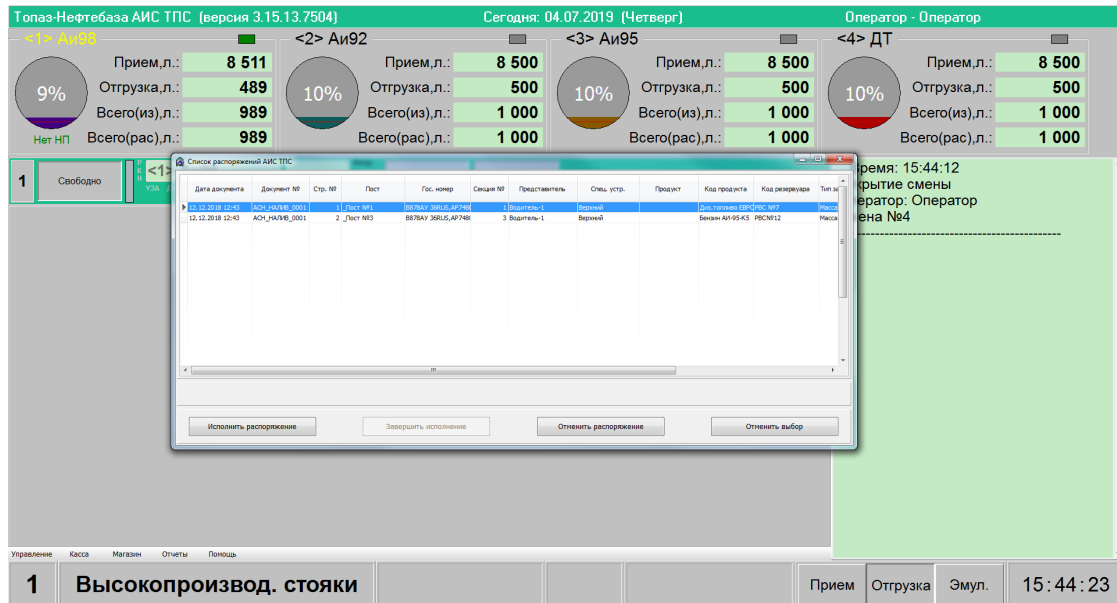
Топаз-Нефтебаза АИС ТПС (версия 3.15.13.7504)
Сегодня: 04.07.2019 (Четверг)
Оператор - Оператор

<1> Аи98
9%
Нет НП
Прием,л.: 8 511
Отгрузка,л.: 489
Всего(из),л.: 989
Всего(рас),л.: 989

<2> Аи92
10%
Прием,л.: 8 500
Отгрузка,л.: 500
Всего(из),л.: 1 000
Всего(рас),л.: 1 000

<3> Аи95
10%
Прием,л.: 8 500
Отгрузка,л.: 500
Всего(из),л.: 1 000
Всего(рас),л.: 1 000

<4> ДТ
10%
Прием,л.: 8 500
Отгрузка,л.: 500
Всего(из),л.: 1 000
Всего(рас),л.: 1 000

1 Свободно <1> УЗА

Список распоряжений АИС ТПС

| Дата документа | Документ № | Стр. № | Пост | Гос. номер | Секция № | Представитель | Спец. устр. | Продукт | Код продукта | Код резервуара | Тип з |
|---|---|---|---|---|---|---|---|---|---|---|---|
| 12.12.2018 12:43 | АСН_НАЛИВ_0001 | 1 | _Пост №1 | В878АУ 36RUS,АР748 | 1 | Водитель-1 | Верхний | | Диз.топливо ЕВРО | РВС №7 | Масса |
| 12.12.2018 12:43 | АСН_НАЛИВ_0001 | 2 | _Пост №3 | В878АУ 36RUS,АР748 | 3 | Водитель-1 | Верхний | | Бензин АИ-95-К5 | РВС№12 | Масса |

Исполнить распоряжение
Завершить исполнение
Отменить распоряжение
Отменить выбор

Время: 15:44:12
Открытие смены
Оператор: Оператор
Смена №4
------------------------------------------------

Управление Касса Магазин Отчеты Помощь

1 Высокопроизвод. стояки
Прием Отгрузка Эмул.
15:44:23